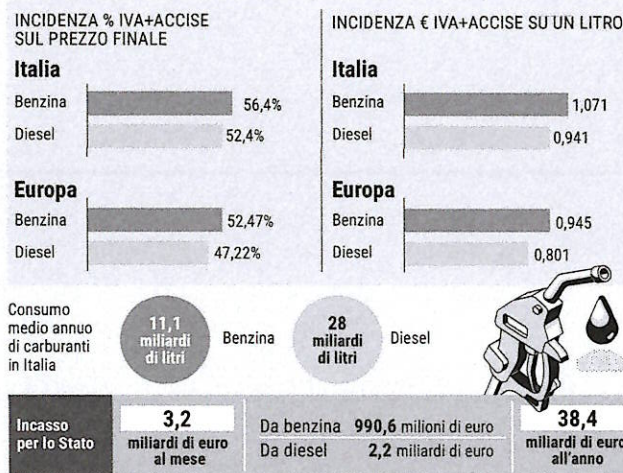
INCIDENZA % IVA+ACCISE SUL PREZZO FINALE

Italia

Benzina 56,4%

Diesel 52,4%

Europa

Benzina 52,47%

Diesel 47,22%

INCIDENZA € IVA+ACCISE SU UN LITRO

Italia

Benzina 1,071

Diesel 0,941

Europa

Benzina 0,945

Diesel 0,801

Consumo medio annuo di carburanti in Italia

11,1 miliardi di litri Benzina

28 miliardi di litri Diesel

Incasso per lo Stato

3,2 miliardi di euro al mese

Da benzina 990,6 milioni di euro

Da diesel 2,2 miliardi di euro

38,4 miliardi di euro all'anno